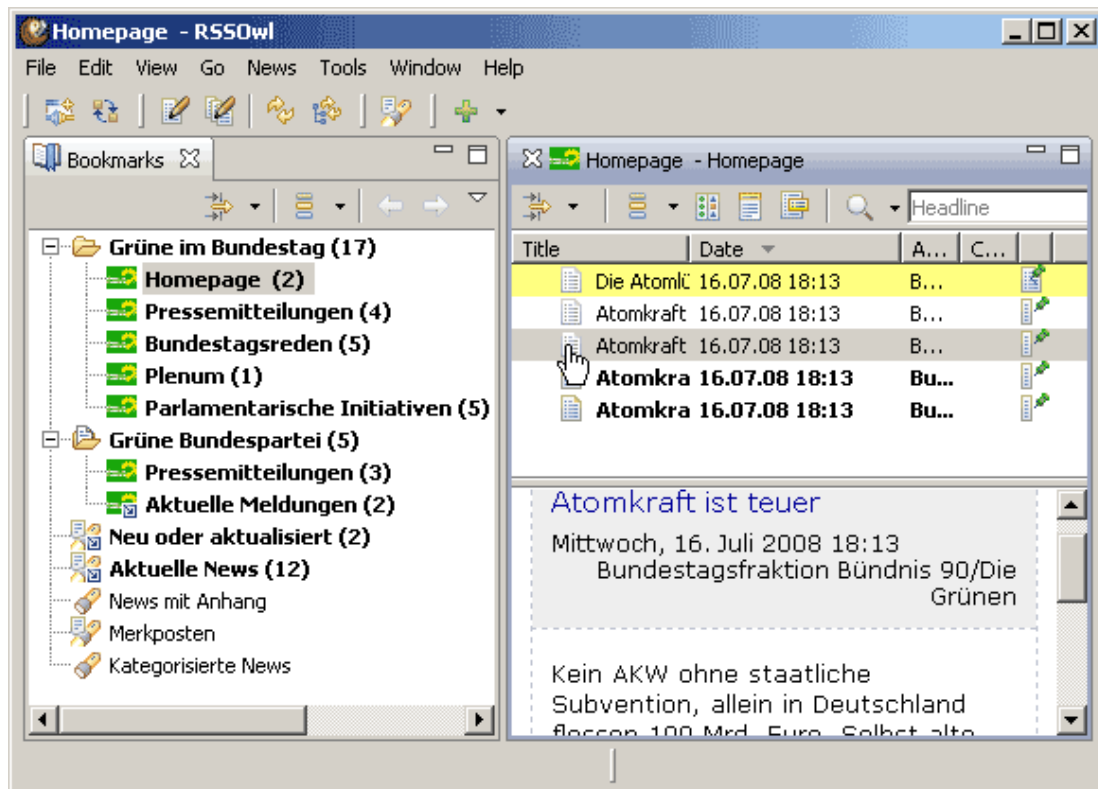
Homepage - RSSOwl

File Edit View Go News Tools Window Help

Bookmarks

Grüne im Bundestag (17)
Homepage (2)
Pressemitteilungen (4)
Bundestagsreden (5)
Plenum (1)
Parlamentarische Initiativen (5)
Grüne Bundespartei (5)
Pressemitteilungen (3)
Aktuelle Meldungen (2)
Neu oder aktualisiert (2)
Aktuelle News (12)
News mit Anhang
Merkposten
Kategorisierte News

Homepage - Homepage

Headline

| Title | Date | A... | C... |
|---|---|---|---|
| Die Atomk | 16.07.08 18:13 | B... | |
| Atomkraft | 16.07.08 18:13 | B... | |
| Atomkraft | 16.07.08 18:13 | B... | |
| Atomkra | 16.07.08 18:13 | Bu... | |
| Atomkra | 16.07.08 18:13 | Bu... | |

Atomkraft ist teuer

Mittwoch, 16. Juli 2008 18:13
Bundestagsfraktion Bündnis 90/Die Grünen

Kein AKW ohne staatliche Subvention, allein in Deutschland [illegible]